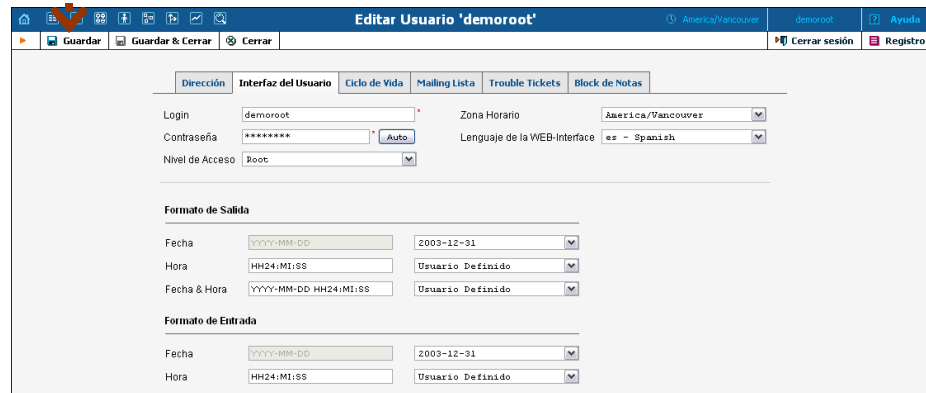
Editar Usuario 'demoroot'
America/Vancouver
demoroot
Ayuda
Guardar
Guardar & Cerrar
Cerrar
Cerrar sesión
Registro

Dirección | Interfaz del Usuario | Ciclo de Vida | Mailing Lista | Trouble Tickets | Block de Notas

Login demoroot *
Contraseña ******** * Auto
Nivel de Acceso Root
Zona Horario America/Vancouver
Lenguaje de la WEB-Interface es - Spanish

Formato de Salida

Fecha YYYY-MM-DD 2003-12-31
Hora HH24:MI:SS Usuario Definido
Fecha & Hora YYYY-MM-DD HH24:MI:SS Usuario Definido

Formato de Entrada

Fecha YYYY-MM-DD 2003-12-31
Hora HH24:MI:SS Usuario Definido